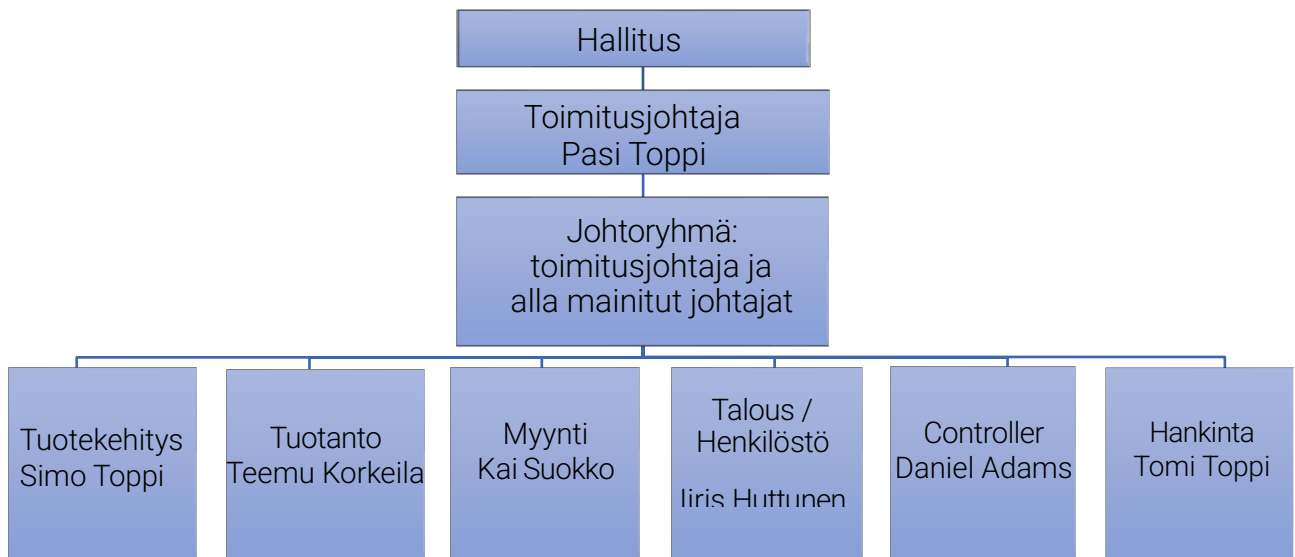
Hallitus

Toimitusjohtaja
Pasi Toppi

Johtoryhmä:
toimitusjohtaja ja
alla mainitut johtajat

Tuotekehitys
Simo Toppi

Tuotanto
Teemu Korkeila

Myynti
Kai Suokko

Talous /
Henkilöstö

Iiris Huttunen

Controller
Daniel Adams

Hankinta
Tomi Toppi